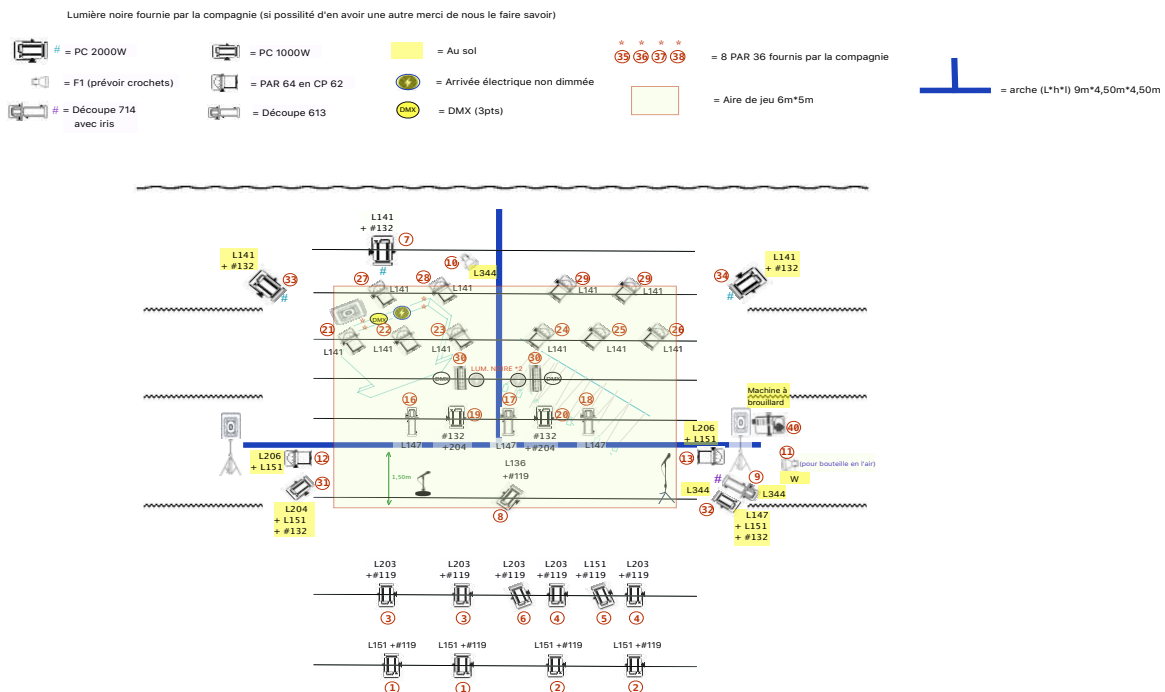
Lumière noire fournie par la compagnie (si possibilité d'en avoir une autre merci de nous le faire savoir)

# = PC 2000W
= PC 1000W
= Au sol
* * * *
35 36 37 38 = 8 PAR 36 fournis par la compagnie

= F1 (prévoir crochets)
= PAR 64 en CP 62
= Arrivée électrique non dimmée
= Aire de jeu 6m*5m
= arche (L*h*l) 9m*4,50m*4,50m

# = Découpe 714 avec iris
= Découpe 613
DMX = DMX (3pts)

L141 + #132 7
L141 + #132 33
10 L344
L141 + #132 34
27 L141
28 L141
29 L141
29 L141
DMX
21 22 23 24 25 26
L141 L141 L141 L141 L141 L141
30 30
DMX LUM. NOIRE *2 DMX
Machine à brouillard
16 17 18
19 20
40
#132 +#204
#132 +#204
L147 L147 L147
L206 + L151 12
L206 + L151
13
11
(pour bouteille en l'air)
W
9
L136 +#119
3,50m
31
L204 + L151 + #132
L344
L344
#
32
L147 + L151 + #132
8

L203 +#119
L203 +#119
L203 +#119
L203 +#119
L151 +#119
L203 +#119
3 3 6 4 5 4

L151 +#119
L151 +#119
L151 +#119
L151 +#119
1 1 2 2